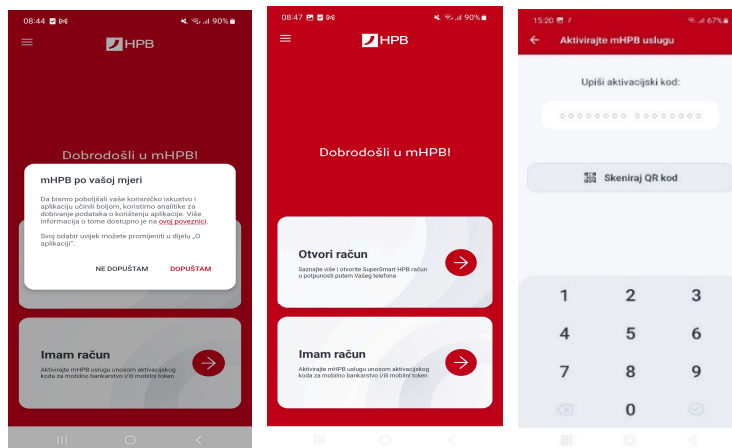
08:44 90%

HPB

Dobrodošli u mHPB!

mHPB po vašoj mjeri

Da bismo poboljšali vaše korisničko iskustvo i aplikaciju učinili boljom, koristimo analitike za dobivanje podataka o korištenju aplikacije. Više informacija o tome dostupno je na ovoj poveznici.

Svoj odabir uvijek možete promijeniti u dijelu „O aplikaciji".

NE DOPUŠTAM DOPUŠTAM

Imam račun

Aktivirajte mHPB uslugu unosom aktivacijskog koda za mobilno bankarstvo i/ili mobilni token

08:47 90%

HPB

Dobrodošli u mHPB!

Otvori račun

Saznajte više i otvorite SuperSmart HPB račun u potpunosti putem Vašeg telefona

Imam račun

Aktivirajte mHPB uslugu unosom aktivacijskog koda za mobilno bankarstvo i/ili mobilni token

15:20 67%

Aktivirajte mHPB uslugu

Upiši aktivacijski kod:

Skeniraj QR kod

1 2 3
4 5 6
7 8 9
0